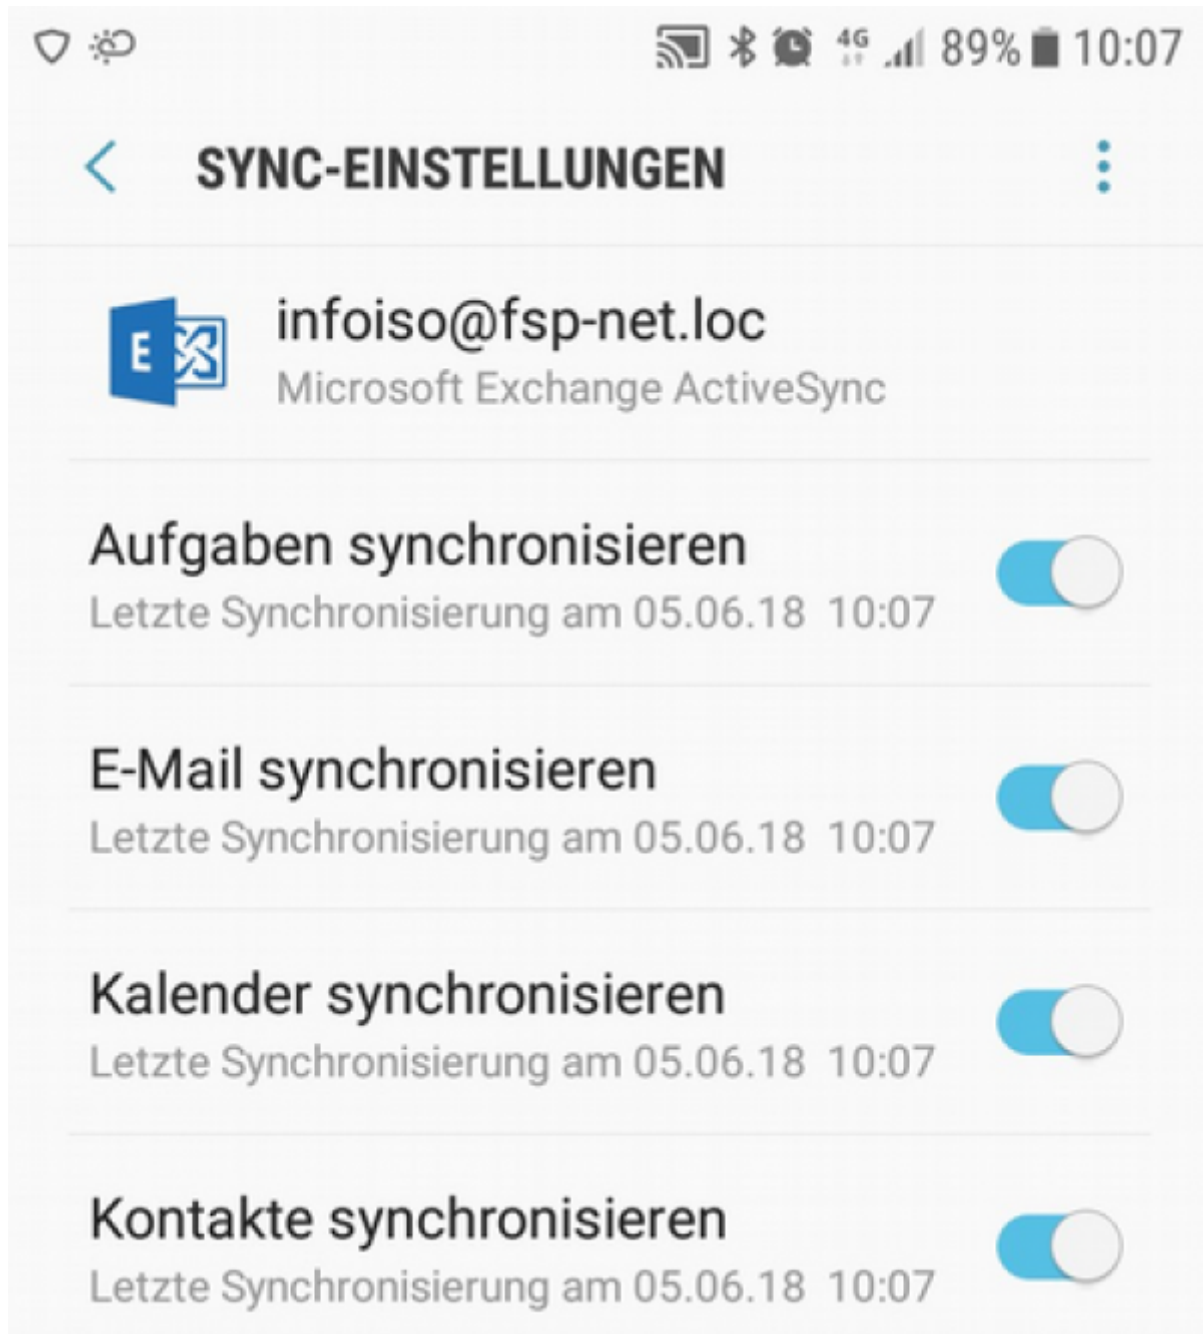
4G 89% 10:07

SYNC-EINSTELLUNGEN

E

infoiso@fsp-net.loc
Microsoft Exchange ActiveSync

Aufgaben synchronisieren
Letzte Synchronisierung am 05.06.18 10:07

E-Mail synchronisieren
Letzte Synchronisierung am 05.06.18 10:07

Kalender synchronisieren
Letzte Synchronisierung am 05.06.18 10:07

Kontakte synchronisieren
Letzte Synchronisierung am 05.06.18 10:07